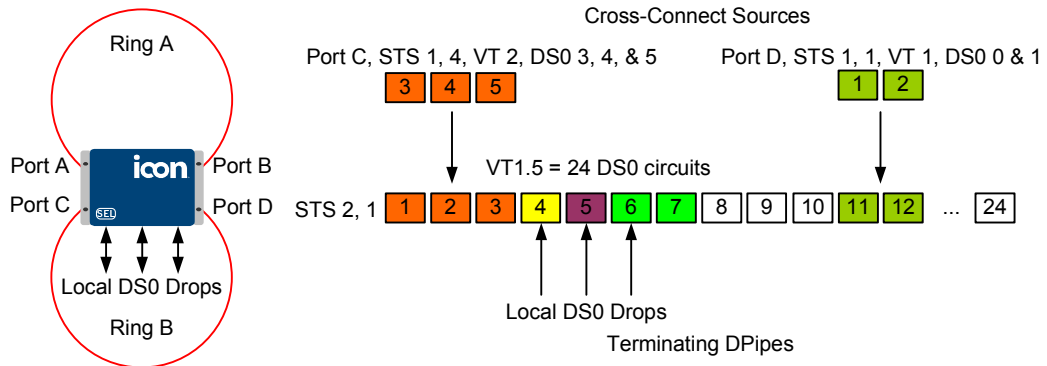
Ring A

Port A
Port B
Port C
Port D
icon
SEL

Local DS0 Drops

Ring B

Cross-Connect Sources

Port C, STS 1, 4, VT 2, DS0 3, 4, & 5

| 3 | 4 | 5 |
|---|---|---|

Port D, STS 1, 1, VT 1, DS0 0 & 1

| 1 | 2 |
|---|---|

VT1.5 = 24 DS0 circuits

STS 2, 1

| 1 | 2 | 3 | 4 | 5 | 6 | 7 | 8 | 9 | 10 | 11 | 12 | ... | 24 |
|---|---|---|---|---|---|---|---|---|---|---|---|---|---|

Local DS0 Drops

Terminating DPipes